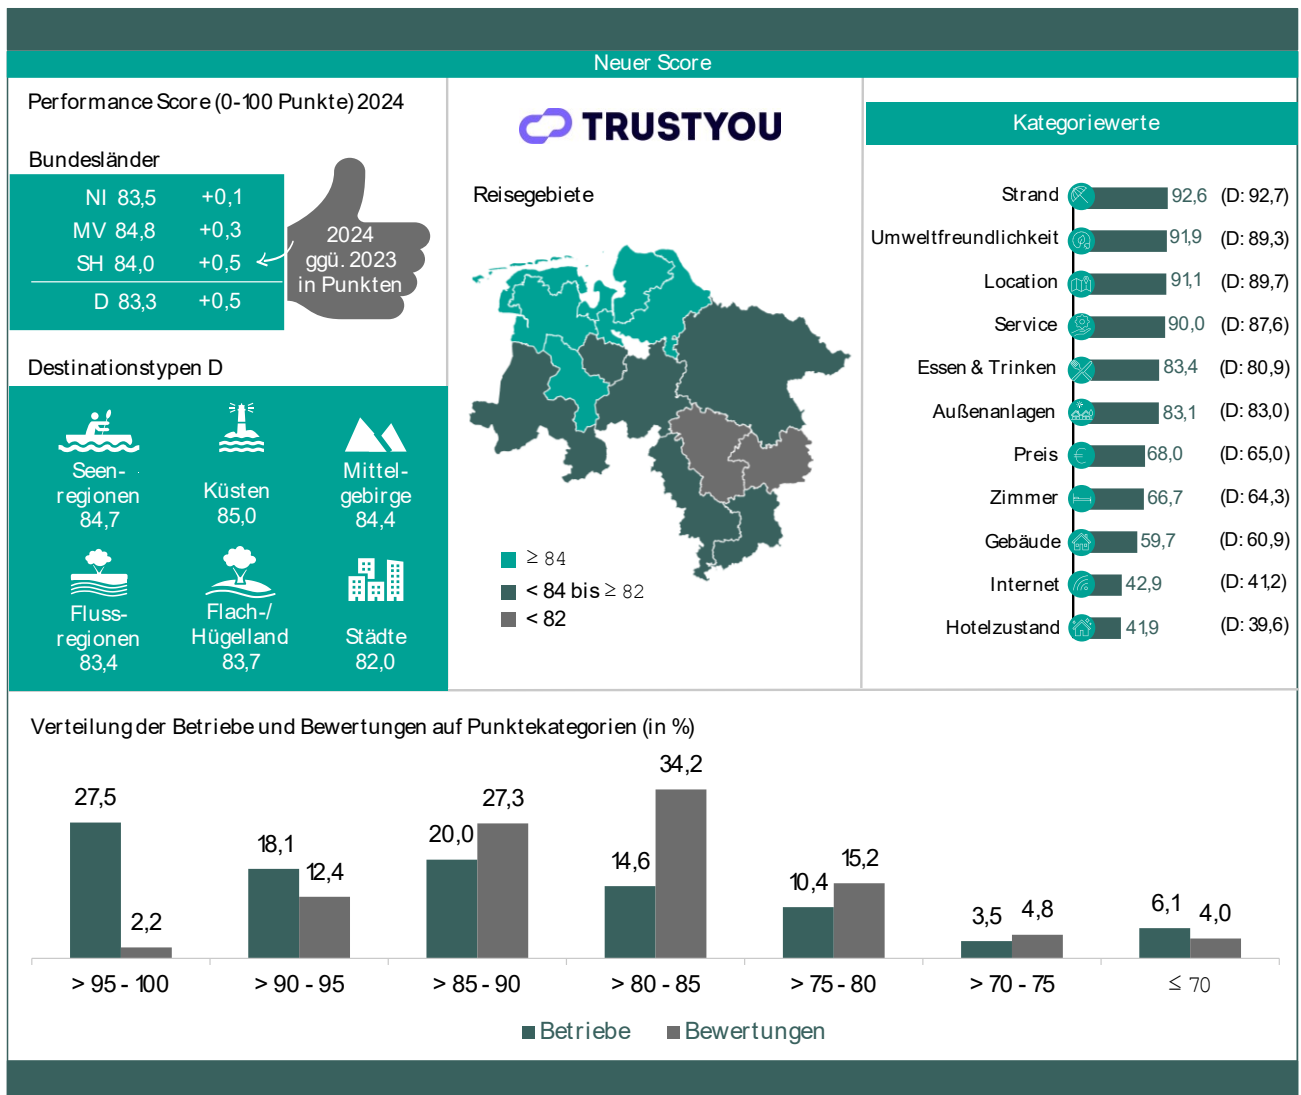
Neuer Score

Performance Score (0-100 Punkte) 2024

Bundesländer

| | | |
|---|---|---|
| NI | 83,5 | +0,1 |
| MV | 84,8 | +0,3 |
| SH | 84,0 | +0,5 |
| D | 83,3 | +0,5 |

2024 ggü. 2023 in Punkten

Destinationstypen D

Seenregionen 84,7
Küsten 85,0
Mittelgebirge 84,4
Flussregionen 83,4
Flach-/Hügelland 83,7
Städte 82,0

TRUSTYOU

Reisegebiete

≥ 84
< 84 bis ≥ 82
< 82

Kategoriewerte

| | | |
|---|---|---|
| Strand | 92,6 | (D: 92,7) |
| Umweltfreundlichkeit | 91,9 | (D: 89,3) |
| Location | 91,1 | (D: 89,7) |
| Service | 90,0 | (D: 87,6) |
| Essen & Trinken | 83,4 | (D: 80,9) |
| Außenanlagen | 83,1 | (D: 83,0) |
| Preis | 68,0 | (D: 65,0) |
| Zimmer | 66,7 | (D: 64,3) |
| Gebäude | 59,7 | (D: 60,9) |
| Internet | 42,9 | (D: 41,2) |
| Hotelzustand | 41,9 | (D: 39,6) |

Verteilung der Betriebe und Bewertungen auf Punktekategorien (in %)

| | Betriebe | Bewertungen |
|---|---|---|
| > 95 - 100 | 27,5 | 2,2 |
| > 90 - 95 | 18,1 | 12,4 |
| > 85 - 90 | 20,0 | 27,3 |
| > 80 - 85 | 14,6 | 34,2 |
| > 75 - 80 | 10,4 | 15,2 |
| > 70 - 75 | 3,5 | 4,8 |
| ≤ 70 | 6,1 | 4,0 |

Betriebe Bewertungen